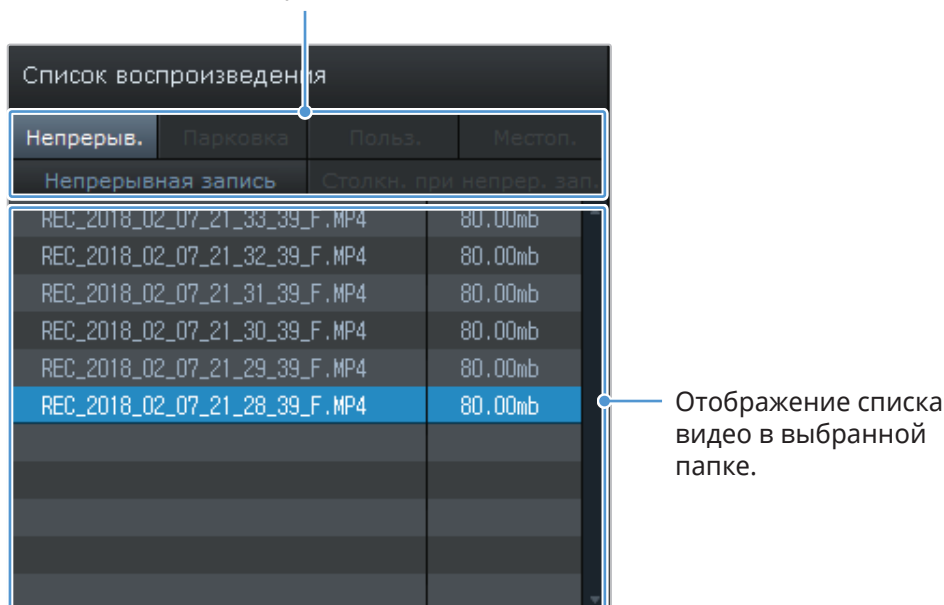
Список воспроизведения

Непрерыв. | Парковка | Польз. | Местоп.

Непрерывная запись | Столкн. при непрер. зап.

| | |
|---|---|
| REC_2018_02_07_21_33_39_F.MP4 | 80.00mb |
| REC_2018_02_07_21_32_39_F.MP4 | 80.00mb |
| REC_2018_02_07_21_31_39_F.MP4 | 80.00mb |
| REC_2018_02_07_21_30_39_F.MP4 | 80.00mb |
| REC_2018_02_07_21_29_39_F.MP4 | 80.00mb |
| REC_2018_02_07_21_28_39_F.MP4 | 80.00mb |

Отображение списка видео в выбранной папке.